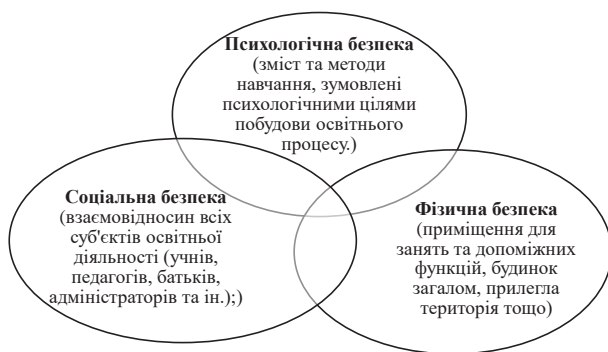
Психологічна безпека
(зміст та методи навчання, зумовлені психологічними цілями побудови освітнього процесу.)

Соціальна безпека
(взаємовідносин всіх суб'єктів освітньої діяльності (учнів, педагогів, батьків, адміністраторів та ін.);)

Фізична безпека
(приміщення для занять та допоміжних функцій, будинок загалом, прилегла територія тощо)